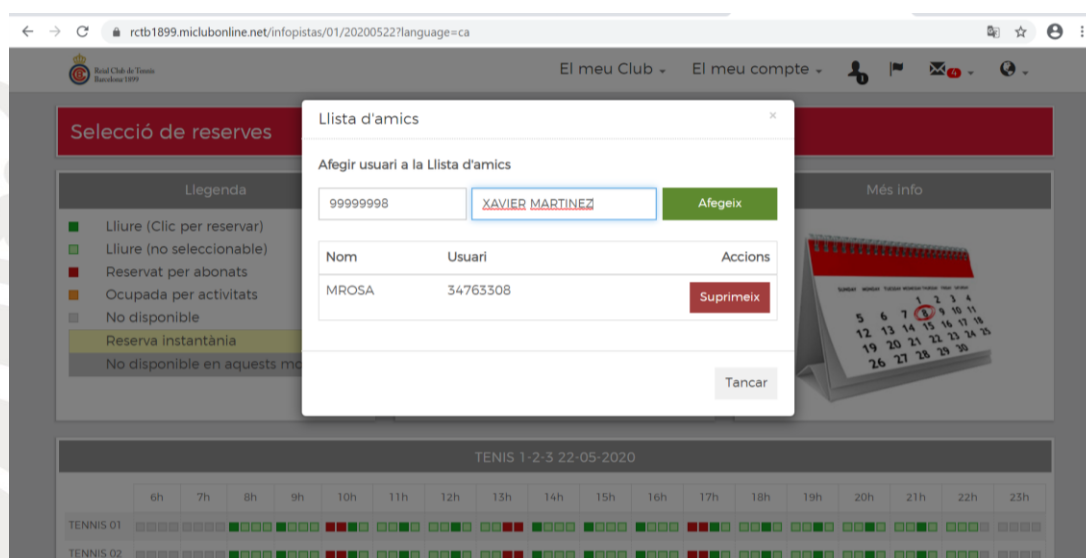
rctb1899.miclubonline.net/infopistas/01/20200522?language=ca

Reial Club de Tennis Barcelona 1899

El meu Club · El meu compte ·

Selecció de reserves

Llegenda

Lliure (Clic per reservar)
Lliure (no seleccionable)
Reservat per abonats
Ocupada per activitats
No disponible
Reserva instantània
No disponible en aquests mo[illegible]

Més info

Llista d'amics ×

Afegir usuari a la Llista d'amics

99999998 XAVIER MARTINEZ Afegeix

| Nom | Usuari | Accions |
|---|---|---|
| MROSA | 34763308 | Suprimeix |

Tancar

TENIS 1-2-3 22-05-2020

| | 6h | 7h | 8h | 9h | 10h | 11h | 12h | 13h | 14h | 15h | 16h | 17h | 18h | 19h | 20h | 21h | 22h | 23h |
|---|---|---|---|---|---|---|---|---|---|---|---|---|---|---|---|---|---|---|
| TENNIS 01 | | | | | | | | | | | | | | | | | | |
| TENNIS 02 | | | | | | | | | | | | | | | | | | |